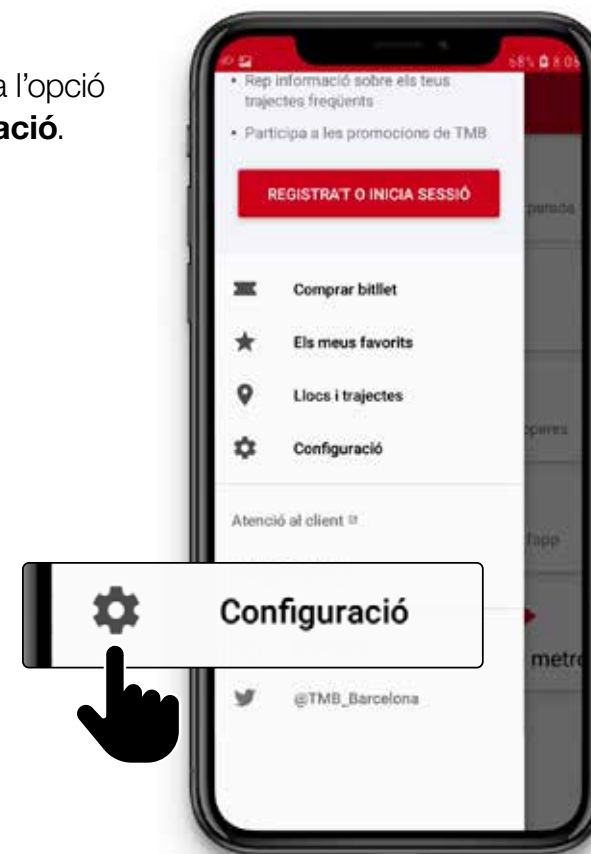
a l'opció
**ació**.

68% 8:05

• Rep informació sobre els teus trajectes freqüents

• Participa a les promocions de TMB

REGISTRA'T O INICIA SESSIÓ

Comprar bitllet

Els meus favorits

Llocs i trajectes

Configuració

Atenció al client

@TMB_Barcelona

Configuració

metr

parada

parres

fapp